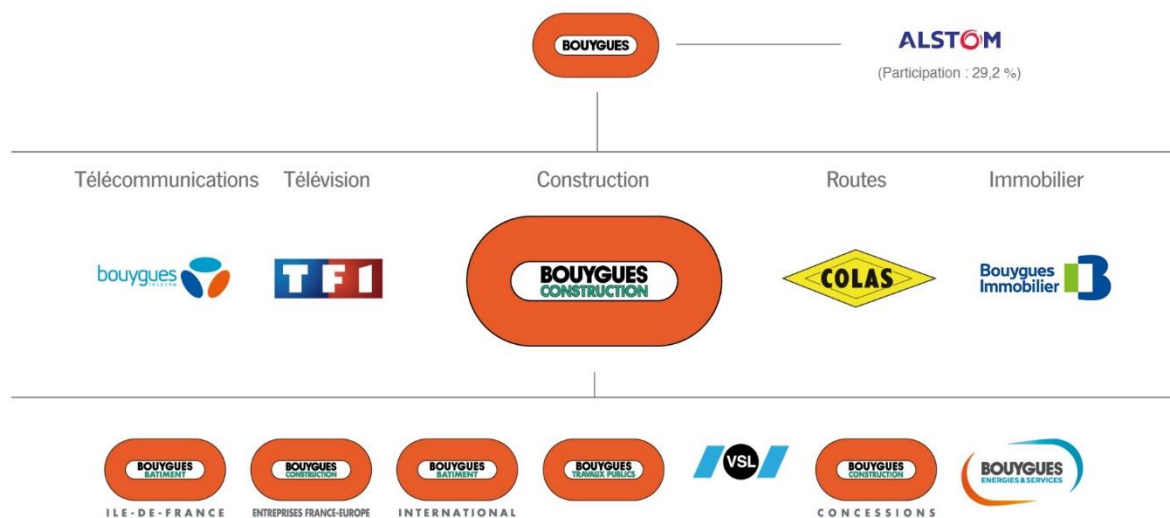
BOUYGUES

ALSTOM
(Participation : 29,2 %)

Télécommunications Télévision Construction Routes Immobilier

bouygues TELECOM

TF1

BOUYGUES CONSTRUCTION

COLAS

Bouygues Immobilier

BOUYGUES BATIMENT
ILE-DE-FRANCE

BOUYGUES CONSTRUCTION
ENTREPRISES FRANCE-EUROPE

BOUYGUES BATIMENT
INTERNATIONAL

BOUYGUES TRAVAUX PUBLICS

VSL

BOUYGUES CONSTRUCTION
CONCESSIONS

BOUYGUES ENERGIES & SERVICES